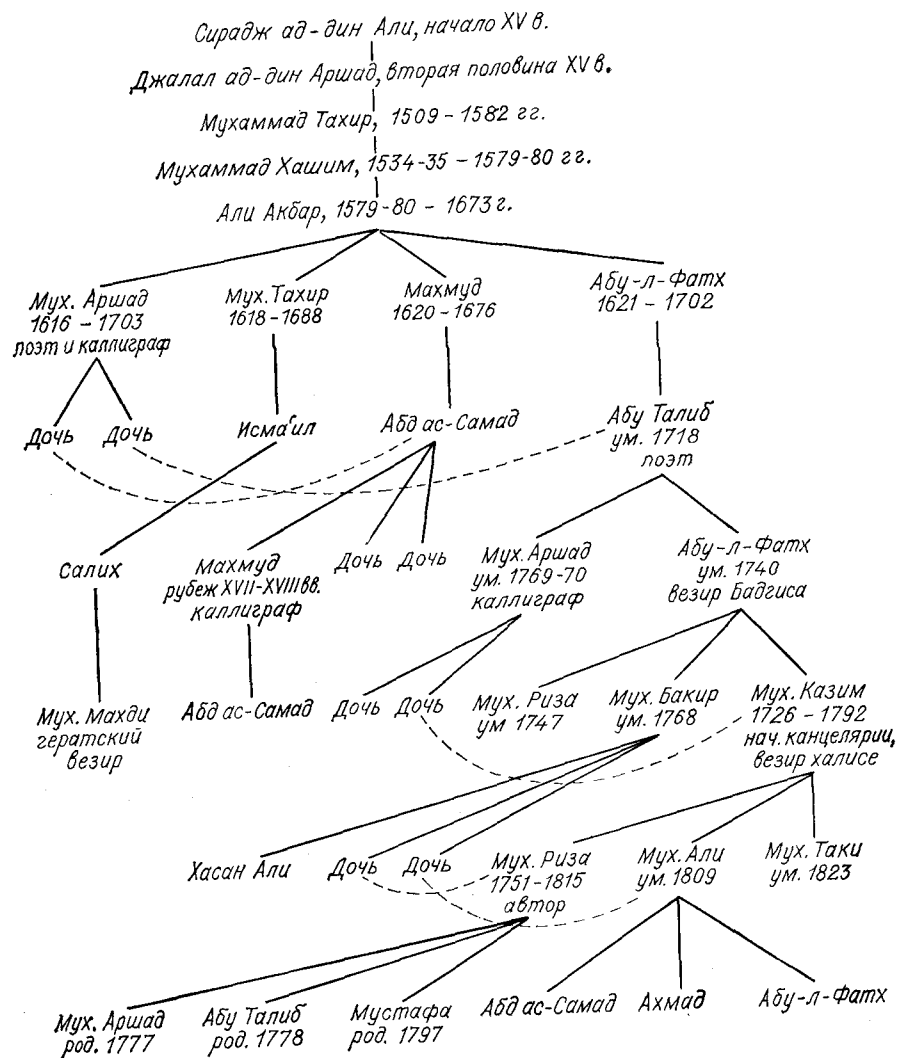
Сирадж ад-дин Али, начало XV в.

Джалал ад-дин Аршад, вторая половина XV в.

Мухаммад Тахир, 1509 - 1582 гг.

Мухаммад Хашим, 1534-35 - 1579-80 гг.

Али Акбар, 1579-80 - 1673 г.

Мух. Аршад 1616 - 1703 поэт и каллиграф

Мух. Тахир 1618 - 1688

Махмуд 1620 - 1676

Абу-л-Фатх 1621 - 1702

Дочь

Дочь

Исмаʻил

Абд ас-Самад

Абу Талиб ум. 1718 поэт

Салих

Махмуд рубеж XVII-XVIII вв. каллиграф

Дочь

Дочь

Мух. Аршад ум. 1769-70 каллиграф

Абу-л-Фатх ум. 1740 везир Бадгиса

Мух. Махди гератский везир

Абд ас-Самад

Дочь

Дочь

Мух. Риза ум 1747

Мух. Бакир ум. 1768

Мух. Казим 1726 - 1792 нач. канцелярии, везир халисе

Хасан Али

Дочь

Дочь

Мух. Риза 1751 - 1815 автор

Мух. Али ум. 1809

Мух. Таки ум. 1823

Мух. Аршад род. 1777

Абу Талиб род. 1778

Мустафа род. 1797

Абд ас-Самад

Ахмад

Абу-л-Фатх